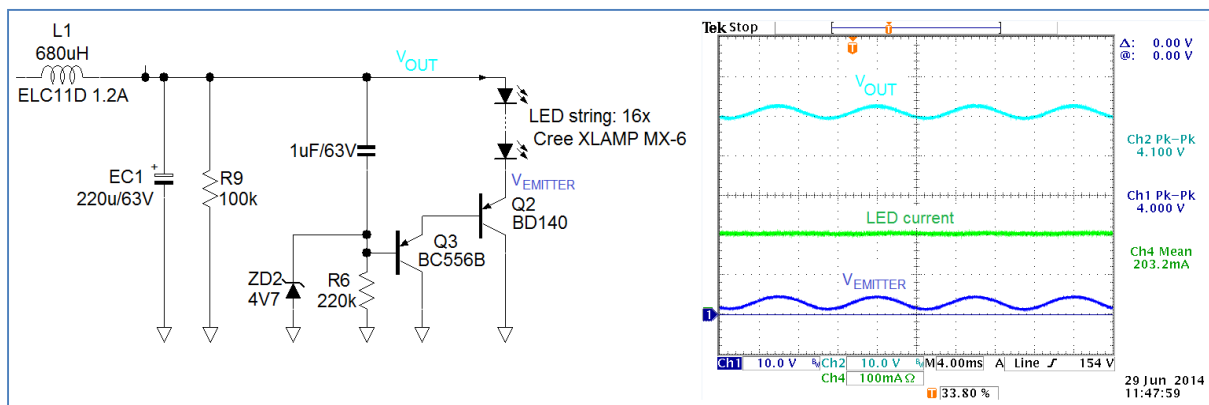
L1
680uH
ELC11D 1.2A

EC1
220u/63V

R9
100k

$V_{OUT}$

1uF/63V

LED string: 16x
Cree XLAMP MX-6

$V_{EMITTER}$

Q2
BD140

Q3
BC556B

ZD2
4V7

R6
220k

Tek Stop

Δ: 0.00 V
@: 0.00 V

$V_{OUT}$

Ch2 Pk-Pk
4.100 V

Ch1 Pk-Pk
4.000 V

LED current

Ch4 Mean
203.2mA

$V_{EMITTER}$

Ch1 10.0 V Ch2 10.0 V M 4.00ms A Line 154 V
Ch4 100mA Ω

33.80 %

29 Jun 2014
11:47:59